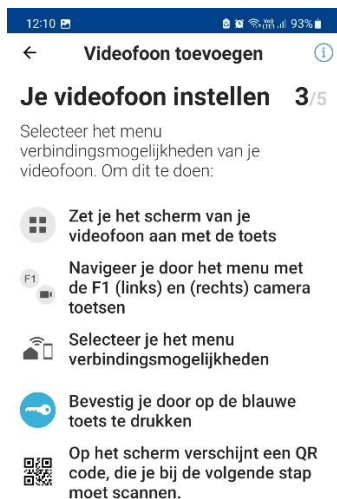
12:10 93%

Videofoon toevoegen

Je videofoon instellen 3/5

Selecteer het menu verbindingsmogelijkheden van je videofoon. Om dit te doen:

Zet je het scherm van je videofoon aan met de toets

F1

Navigeer je door het menu met de F1 (links) en (rechts) camera toetsen

Selecteer je het menu verbindingsmogelijkheden

Bevestig je door op de blauwe toets te drukken

Op het scherm verschijnt een QR code, die je bij de volgende stap moet scannen.